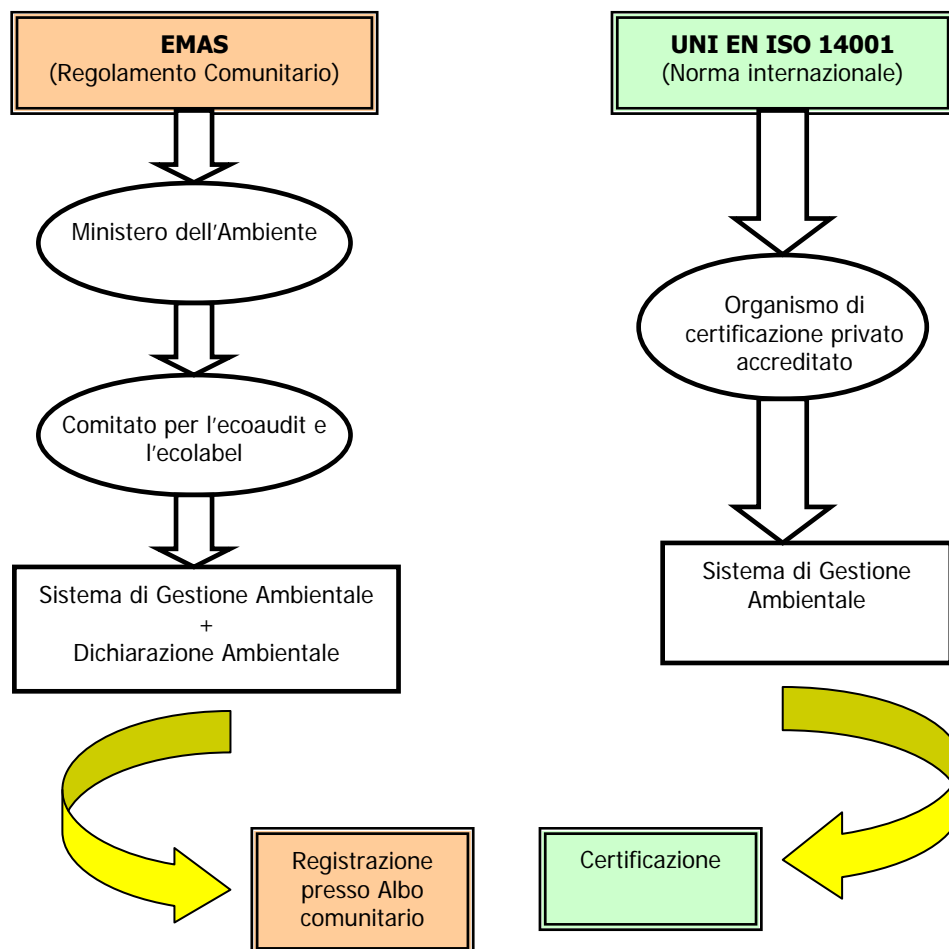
**EMAS**
(Regolamento Comunitario)

Ministero dell'Ambiente

Comitato per l'ecoaudit e l'ecolabel

Sistema di Gestione Ambientale
+
Dichiarazione Ambientale

Registrazione presso Albo comunitario

**UNI EN ISO 14001**
(Norma internazionale)

Organismo di certificazione privato accreditato

Sistema di Gestione Ambientale

Certificazione